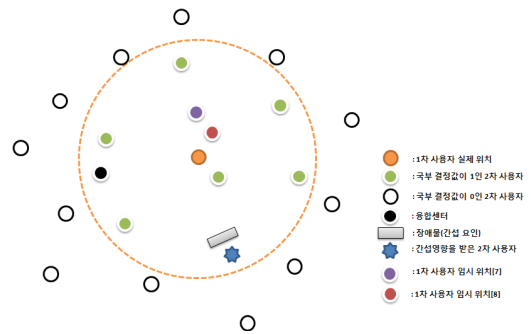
: 1차 사용자 실제 위치

: 국부 결정값이 1인 2차 사용자

: 국부 결정값이 0인 2차 사용자

: 융합센터

: 장애물(간섭 요인)

: 간섭영향을 받은 2차 사용자

: 1차 사용자 임시 위치[7]

: 1차 사용자 임시 위치[8]